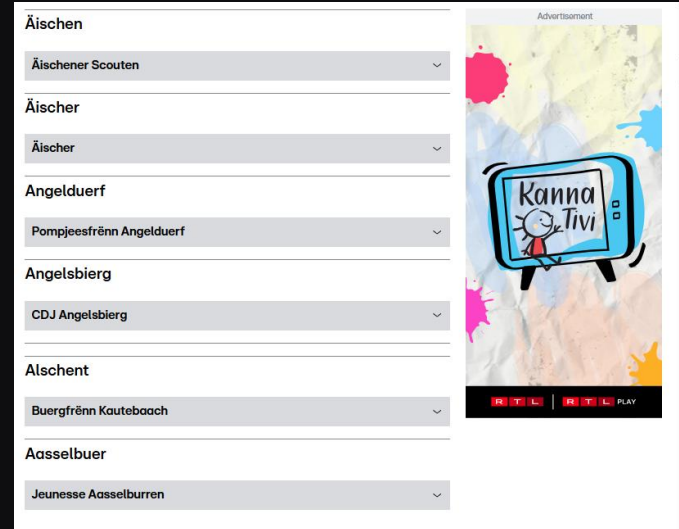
Äischen

Äischener Scouten

Äischer

Äischer

Angelduerf

Pompjeesfrënn Angelduerf

Angelsbierg

CDJ Angelsbierg

Alschent

Buergfrënn Kautebaach

Aasselbuer

Jeunesse Aasselburren

Advertisement

Kanna Tivi

RTL

RTL PLAY